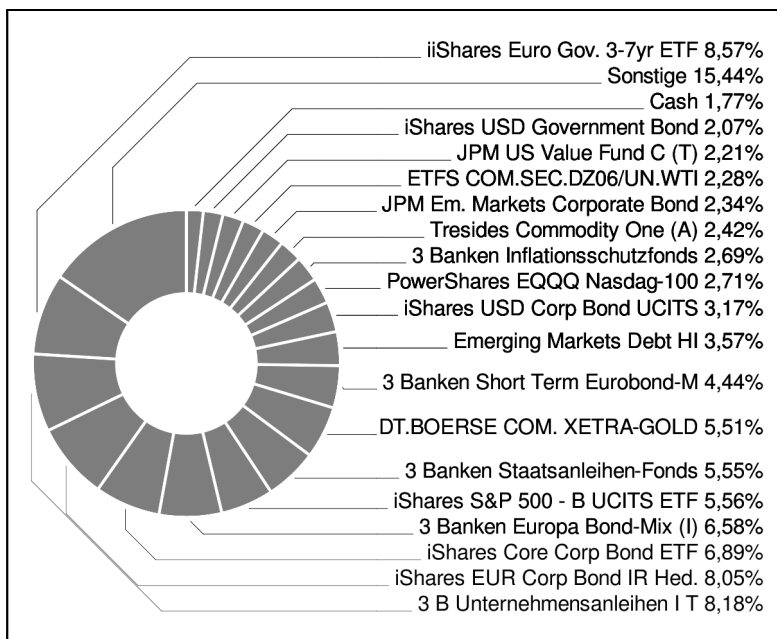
iiShares Euro Gov. 3-7yr ETF 8,57%
Sonstige 15,44%
Cash 1,77%
iShares USD Government Bond 2,07%
JPM US Value Fund C (T) 2,21%
ETFS COM.SEC.DZ06/UN.WTI 2,28%
JPM Em. Markets Corporate Bond 2,34%
Tresides Commodity One (A) 2,42%
3 Banken Inflationsschutzfonds 2,69%
PowerShares EQQQ Nasdag-100 2,71%
iShares USD Corp Bond UCITS 3,17%
Emerging Markets Debt HI 3,57%
3 Banken Short Term Eurobond-M 4,44%
DT.BOERSE COM. XETRA-GOLD 5,51%
3 Banken Staatsanleihen-Fonds 5,55%
iShares S&P 500 - B UCITS ETF 5,56%
3 Banken Europa Bond-Mix (I) 6,58%
iShares Core Corp Bond ETF 6,89%
iShares EUR Corp Bond IR Hed. 8,05%
3 B Unternehmensanleihen I T 8,18%